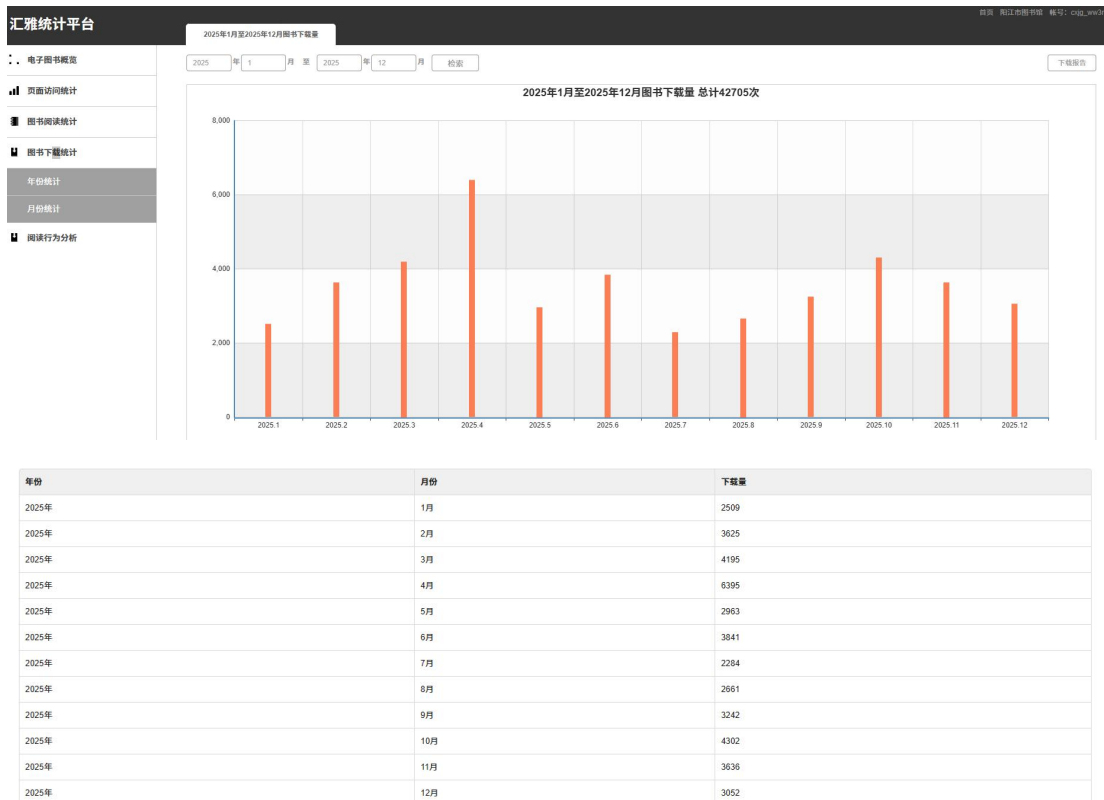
汇雅统计平台

首页 阳江市图书馆 帐号：csjg_ww3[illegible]

2025年1月至2025年12月图书下载量

电子图书概览
页面访问统计
图书阅读统计
图书下载统计
年份统计
月份统计
阅读行为分析

2025 年 1 月 至 2025 年 12 月 检索

下载报告

2025年1月至2025年12月图书下载量 总计42705次

8,000
6,000
4,000
2,000
0

2025.1 2025.2 2025.3 2025.4 2025.5 2025.6 2025.7 2025.8 2025.9 2025.10 2025.11 2025.12

| 年份 | 月份 | 下载量 |
|---|---|---|
| 2025年 | 1月 | 2509 |
| 2025年 | 2月 | 3625 |
| 2025年 | 3月 | 4195 |
| 2025年 | 4月 | 6395 |
| 2025年 | 5月 | 2963 |
| 2025年 | 6月 | 3841 |
| 2025年 | 7月 | 2284 |
| 2025年 | 8月 | 2661 |
| 2025年 | 9月 | 3242 |
| 2025年 | 10月 | 4302 |
| 2025年 | 11月 | 3636 |
| 2025年 | 12月 | 3052 |